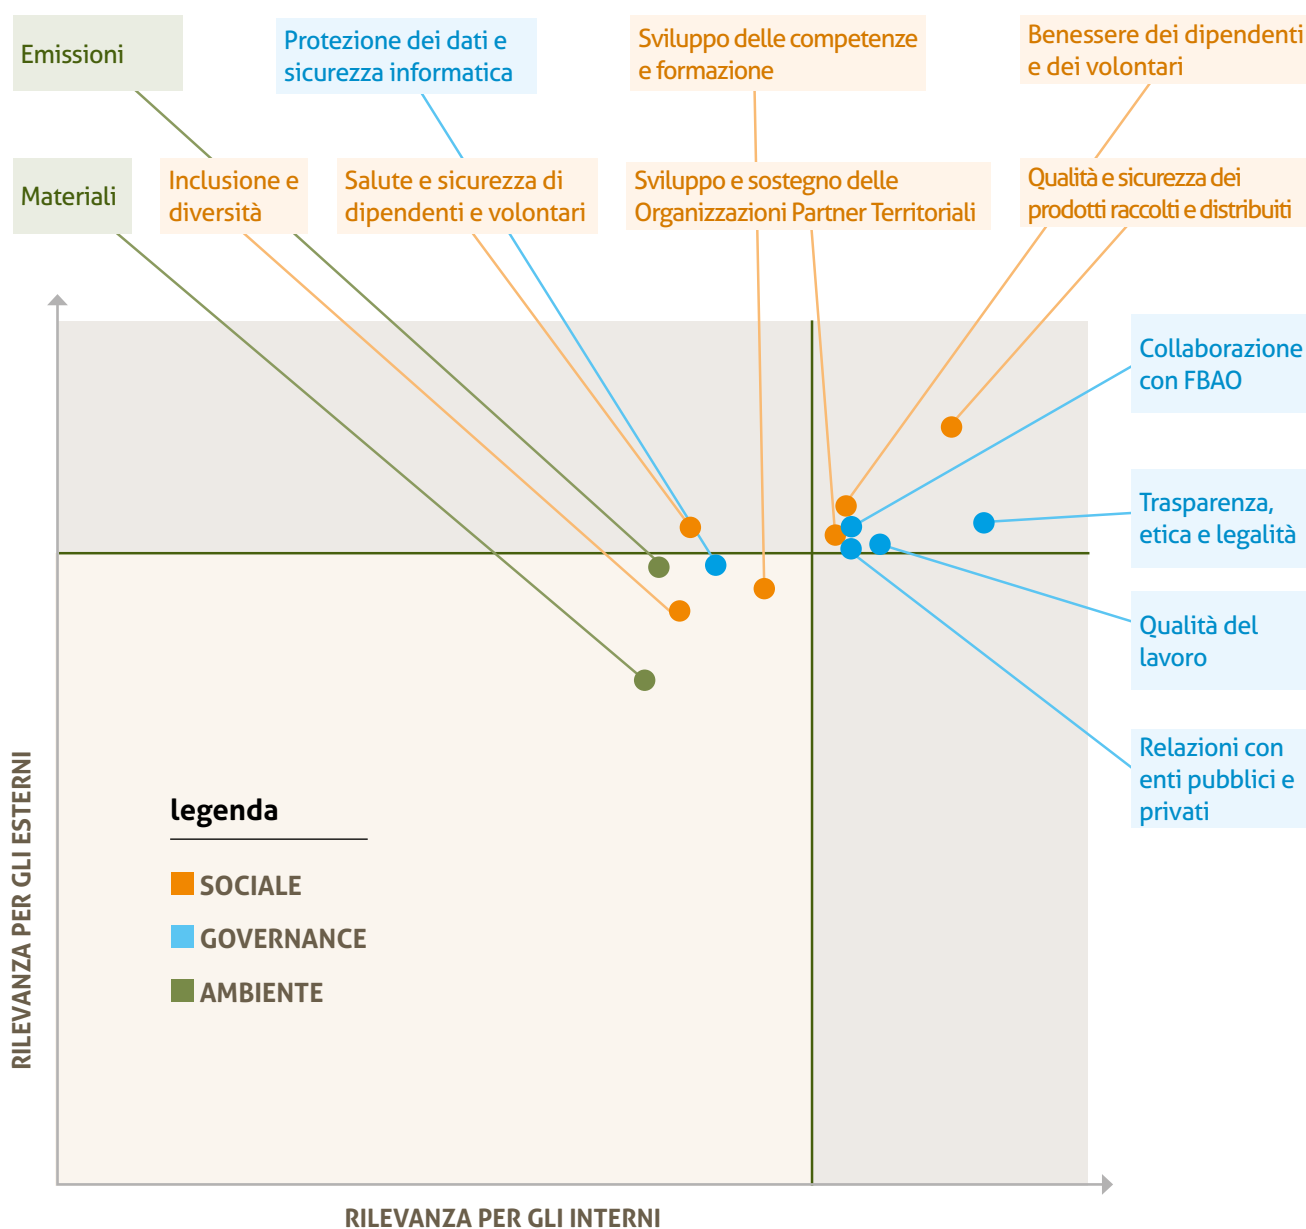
Emissioni

Protezione dei dati e sicurezza informatica

Sviluppo delle competenze e formazione

Benessere dei dipendenti e dei volontari

Materiali

Inclusione e diversità

Salute e sicurezza di dipendenti e volontari

Sviluppo e sostegno delle Organizzazioni Partner Territoriali

Qualità e sicurezza dei prodotti raccolti e distribuiti

Collaborazione con FBAO

Trasparenza, etica e legalità

Qualità del lavoro

Relazioni con enti pubblici e privati

legenda

SOCIALE

GOVERNANCE

AMBIENTE

RILEVANZA PER GLI ESTERNI

RILEVANZA PER GLI INTERNI